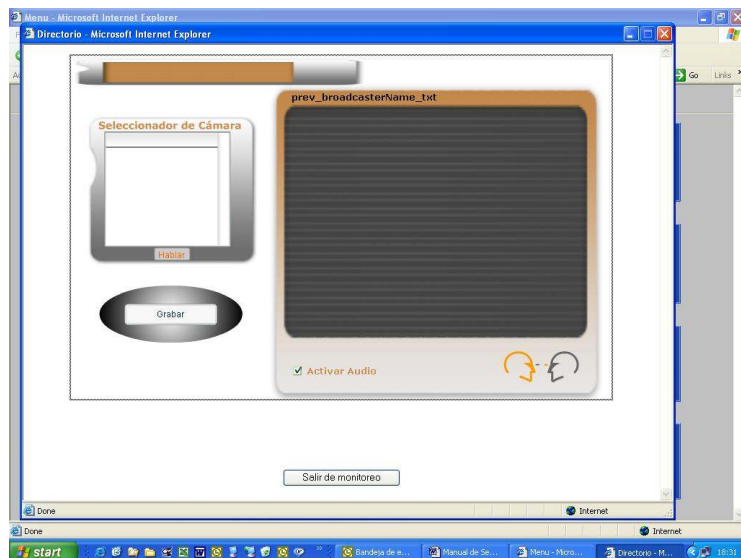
Menu - Microsoft Internet Explorer

Directorio - Microsoft Internet Explorer

Go Links

Seleccionador de Cámara

Hablar

Grabar

prev_broadcasterName_txt

Activar Audio

Salir de monitoreo

Done

Internet

Done

Internet

start

Bandeja de e...

Manual de Se...

Menu - Micro...

Directorio - M...

18:31